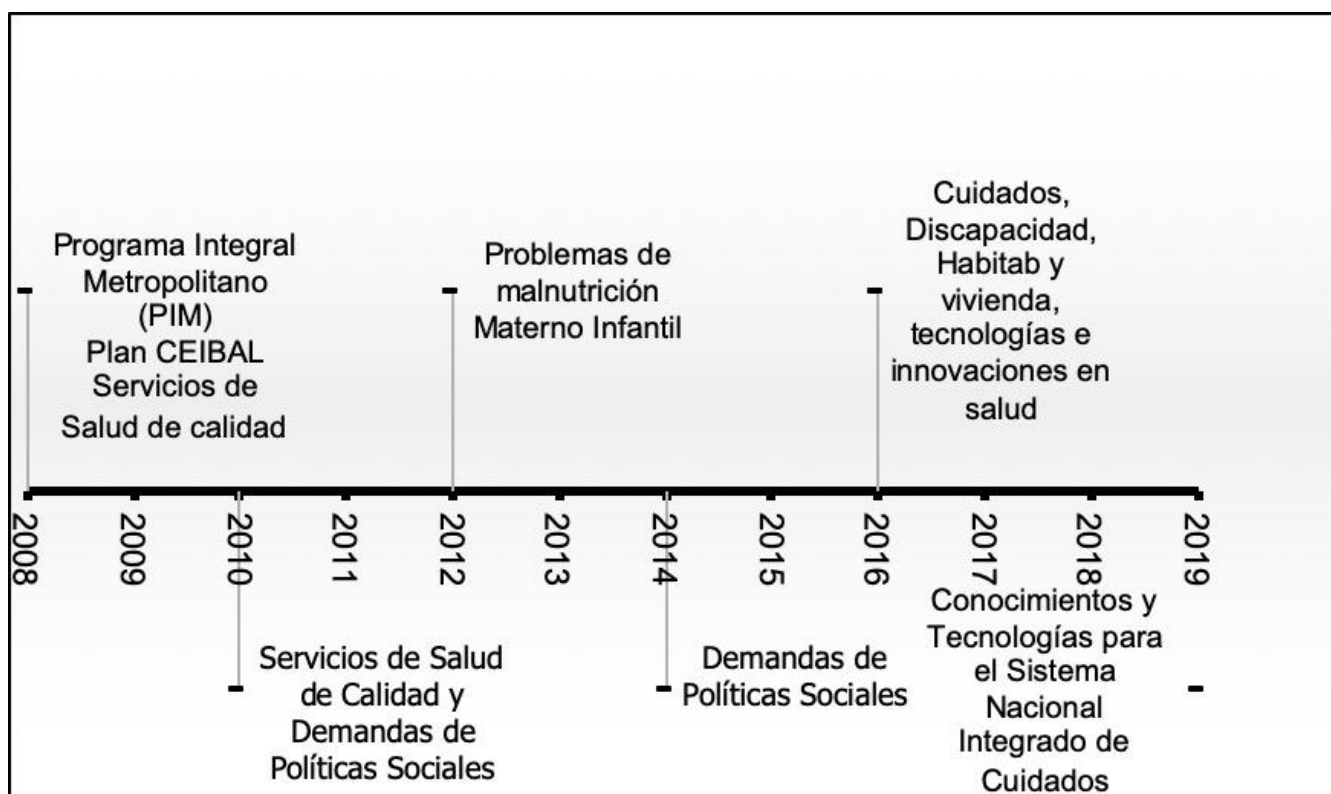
Programa Integral Metropolitano (PIM)
Plan CEIBAL
Servicios de Salud de calidad

Problemas de malnutrición Materno Infantil

Cuidados, Discapacidad, Habitab y vivienda, tecnologías e innovaciones en salud

2008
2009
2010
2011
2012
2013
2014
2015
2016
2017
2018
2019

Servicios de Salud de Calidad y Demandas de Políticas Sociales

Demandas de Políticas Sociales

Conocimientos y Tecnologías para el Sistema Nacional Integrado de Cuidados